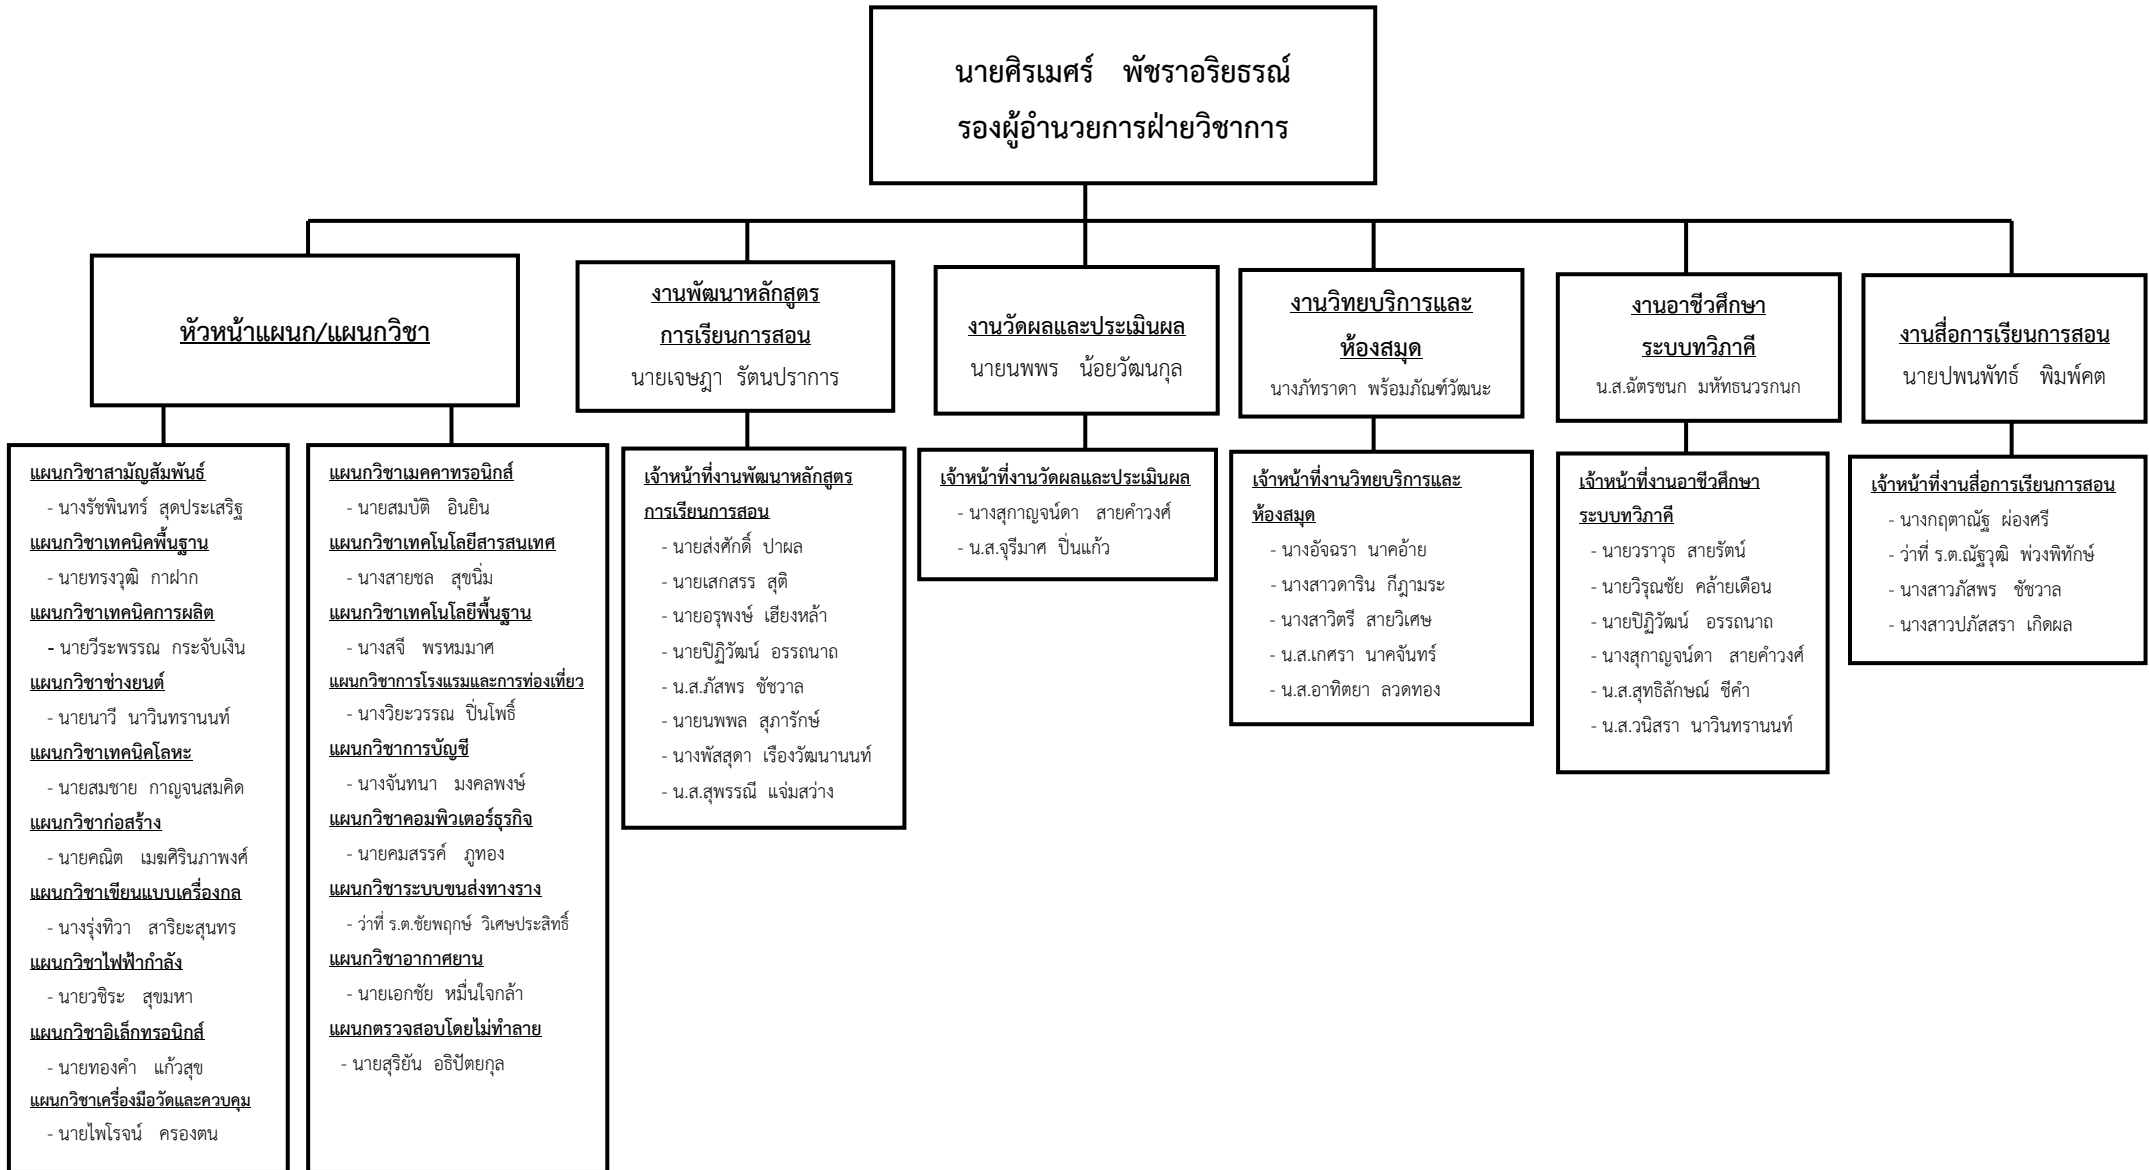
นายศิรเมศร์ พัชราอริยธรณ์
รองผู้อำนวยการฝ่ายวิชาการ

หัวหน้าแผนก/แผนกวิชา

แผนกวิชาสามัญสัมพันธ์
- นางรัชพินทร์ สุดประเสริฐ
แผนกวิชาเทคนิคพื้นฐาน
- นายทรงวุฒิ กาฝาก
แผนกวิชาเทคนิคการผลิต
- นายวีระพรรณ กระจับเงิน
แผนกวิชาช่างยนต์
- นายนาวี นาวินทรานนท์
แผนกวิชาเทคนิคโลหะ
- นายสมชาย กาญจนสมคิด
แผนกวิชาก่อสร้าง
- นายคณิต เมฆศิรินภาพงศ์
แผนกวิชาเขียนแบบเครื่องกล
- นางรุ่งทิวา สาริยะสุนทร
แผนกวิชาไฟฟ้ากำลัง
- นายวชิระ สุขมหา
แผนกวิชาอิเล็กทรอนิกส์
- นายทองคำ แก้วสุข
แผนกวิชาเครื่องมือวัดและควบคุม
- นายไพโรจน์ ครองตน

แผนกวิชาเมคคาทรอนิกส์
- นายสมบัติ อินยิน
แผนกวิชาเทคโนโลยีสารสนเทศ
- นางสายชล สุขนิ่ม
แผนกวิชาเทคโนโลยีพื้นฐาน
- นางสจี พรหมมาศ
แผนกวิชาการโรงแรมและการท่องเที่ยว
- นางวิยะวรรณ ปิ่นโพธิ์
แผนกวิชาการบัญชี
- นางจันทนา มงคลพงษ์
แผนกวิชาคอมพิวเตอร์ธุรกิจ
- นายคมสรรค์ ภูทอง
แผนกวิชาระบบขนส่งทางราง
- ว่าที่ ร.ต.ชัยพฤกษ์ วิเศษประสิทธิ์
แผนกวิชาอากาศยาน
- นายเอกชัย หมื่นใจกล้า
แผนกตรวจสอบโดยไม่ทำลาย
- นายสุริยัน อธิปัตยกุล

งานพัฒนาหลักสูตร
การเรียนการสอน
นายเจษฎา รัตนปราการ

เจ้าหน้าที่งานพัฒนาหลักสูตร
การเรียนการสอน
- นายส่งศักดิ์ ปาผล
- นายเสกสรร สุติ
- นายอรุพงษ์ เฮียงหล้า
- นายปิฏิวัฒน์ อรรถนาถ
- น.ส.ภัสพร ชัชวาล
- นายนพพล สุภารักษ์
- นางพัสุดา เรืองวัฒนานนท์
- น.ส.สุพรรณี แจ่มสว่าง

งานวัดผลและประเมินผล
นายนพพร น้อยวัฒนกุล

เจ้าหน้าที่งานวัดผลและประเมินผล
- นางสุกาญจน์ดา สายคำวงศ์
- น.ส.จุรีมาศ ปิ่นแก้ว

งานวิทยบริการและ
ห้องสมุด
นางภัทราดา พร้อมภัณฑ์วัฒนะ

เจ้าหน้าที่งานวิทยบริการและ
ห้องสมุด
- นางอัจฉรา นาคอ้าย
- นางสาวดาริน กีฎามระ
- นางสาวิตรี สายวิเศษ
- น.ส.เกศรา นาคจันทร์
- น.ส.อาทิตยา ลวดทอง

งานอาชีวศึกษา
ระบบทวิภาคี
น.ส.ฉัตรชนก มหัทธนวรกนก

เจ้าหน้าที่งานอาชีวศึกษา
ระบบทวิภาคี
- นายวราวุธ สายรัตน์
- นายวิรุณชัย คล้ายเดือน
- นายปิฏิวัฒน์ อรรถนาถ
- นางสุกาญจน์ดา สายคำวงศ์
- น.ส.สุทธิลักษณ์ ชีคำ
- น.ส.วนิสรา นาวินทรานนท์

งานสื่อการเรียนการสอน
นายปพนพัทธ์ พิมพ์คต

เจ้าหน้าที่งานสื่อการเรียนการสอน
- นางกฤตาณัฐ ผ่องศรี
- ว่าที่ ร.ต.ณัฐวุฒิ พ่วงพิทักษ์
- นางสาวภัสพร ชัชวาล
- นางสาวปภัสสรา เกิดผล